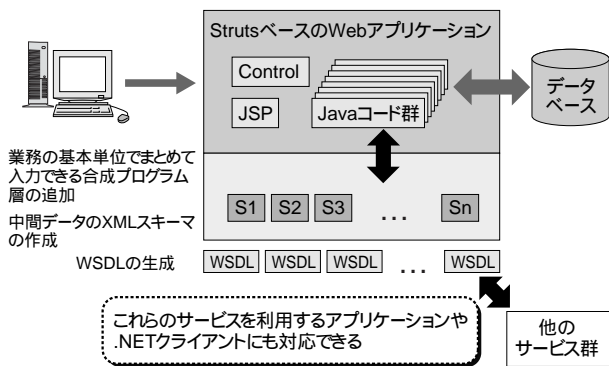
StrutsベースのWebアプリケーション

Control

JSP

Javaコード群

データベース

業務の基本単位でまとめて入力できる合成プログラム層の追加

中間データのXMLスキーマの作成

S1 S2 S3 … Sn

WSDLの生成

WSDL WSDL WSDL … WSDL

これらのサービスを利用するアプリケーションや.NETクライアントにも対応できる

他のサービス群